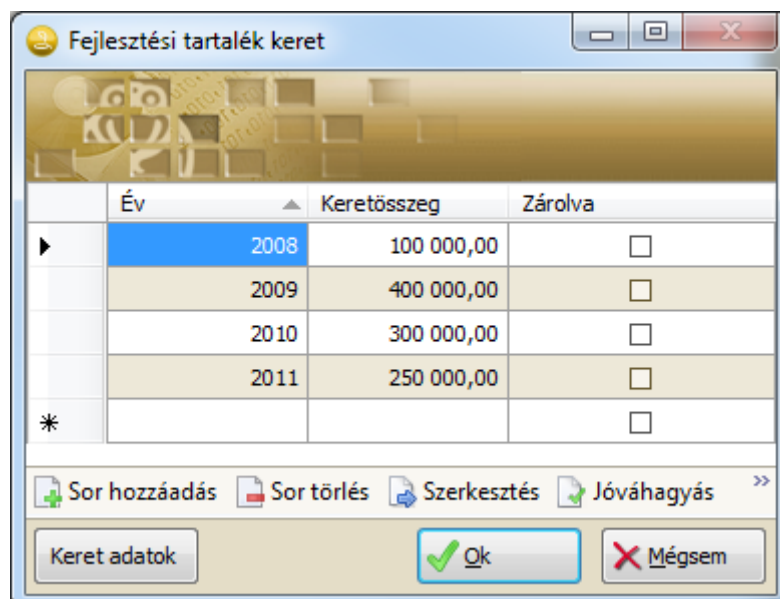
Fejlesztési tartalék keret

| | Év | Keretösszeg | Zárolva |
|---|---|---|---|
| ▶ | 2008 | 100 000,00 | ☐ |
| | 2009 | 400 000,00 | ☐ |
| | 2010 | 300 000,00 | ☐ |
| | 2011 | 250 000,00 | ☐ |
| * | | | ☐ |

Sor hozzáadás Sor törlés Szerkesztés Jóváhagyás »

Keret adatok Ok Mégsem